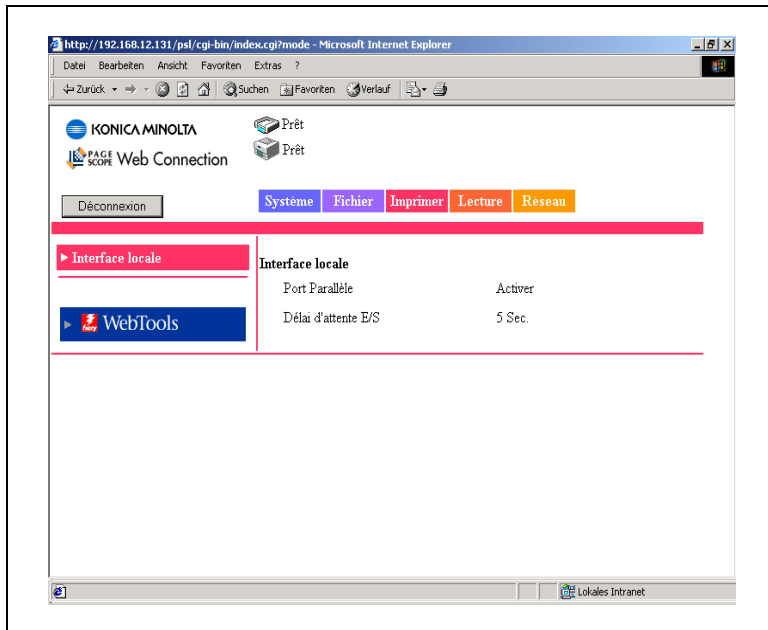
http://192.168.12.131/psl/cgi-bin/index.cgi?mode - Microsoft Internet Explorer

Datei Bearbeiten Ansicht Favoriten Extras ?

Zurück Suchen Favoriten Verlauf

KONICA MINOLTA
PAGE SCOPE Web Connection

Prêt
Prêt

Déconnexion

Système Fichier Imprimer Lecture Réseau

▸ Interface locale

▸ fiery WebTools

Interface locale

| Port Parallèle | Activer |
|---|---|
| Délai d'attente E/S | 5 Sec. |

Lokales Intranet